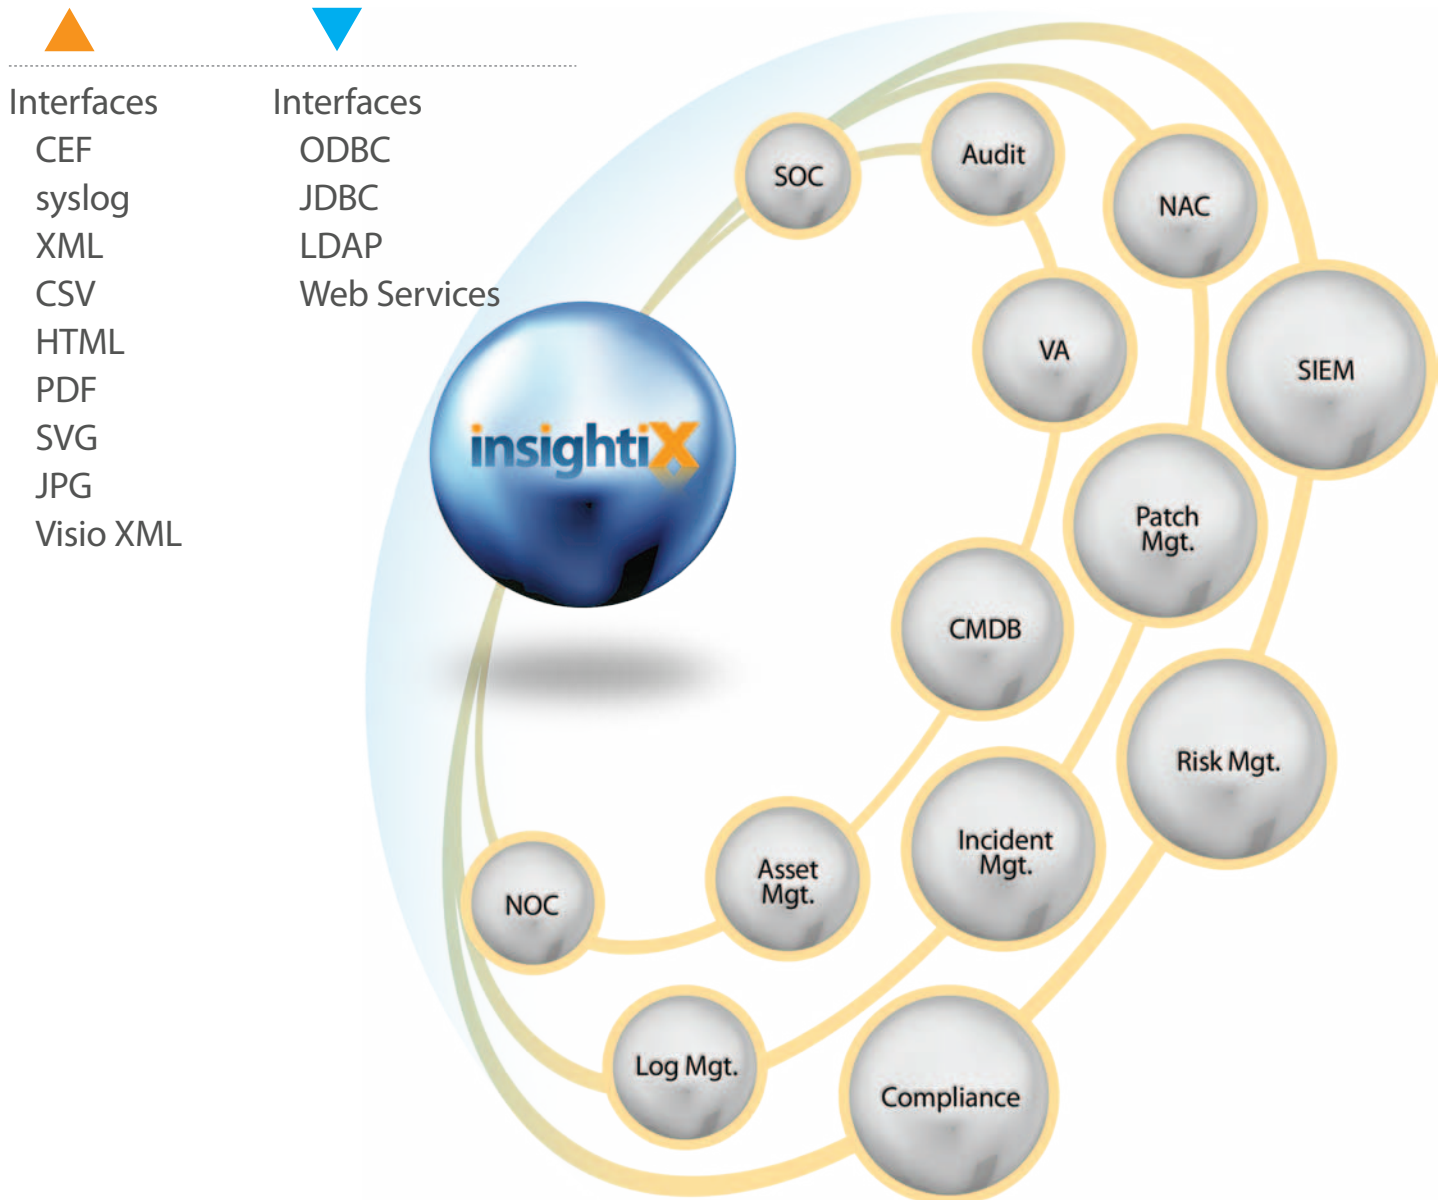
Interfaces
CEF
syslog
XML
CSV
HTML
PDF
SVG
JPG
Visio XML

Interfaces
ODBC
JDBC
LDAP
Web Services

insightiX

SOC
Audit
NAC
VA
SIEM
Patch Mgt.
CMDB
Risk Mgt.
Incident Mgt.
Asset Mgt.
NOC
Log Mgt.
Compliance